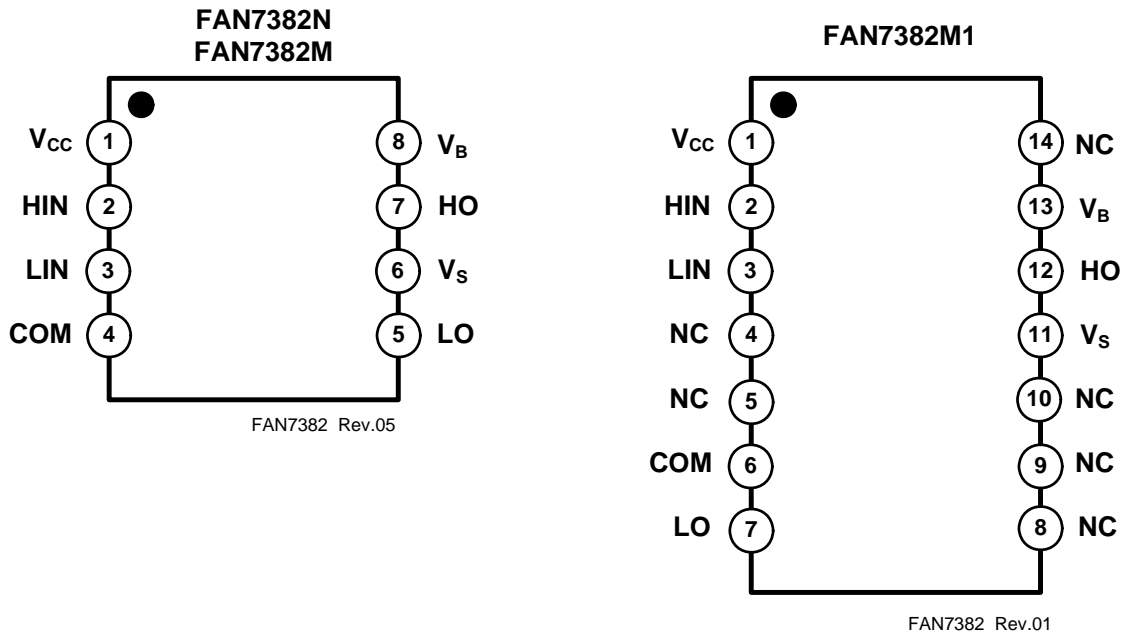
FAN7382N
FAN7382M

$V_{CC}$ 1
HIN 2
LIN 3
COM 4

8 $V_B$
7 HO
6 $V_S$
5 LO

FAN7382 Rev.05

FAN7382M1

$V_{CC}$ 1
HIN 2
LIN 3
NC 4
NC 5
COM 6
LO 7

14 NC
13 $V_B$
12 HO
11 $V_S$
10 NC
9 NC
8 NC

FAN7382 Rev.01